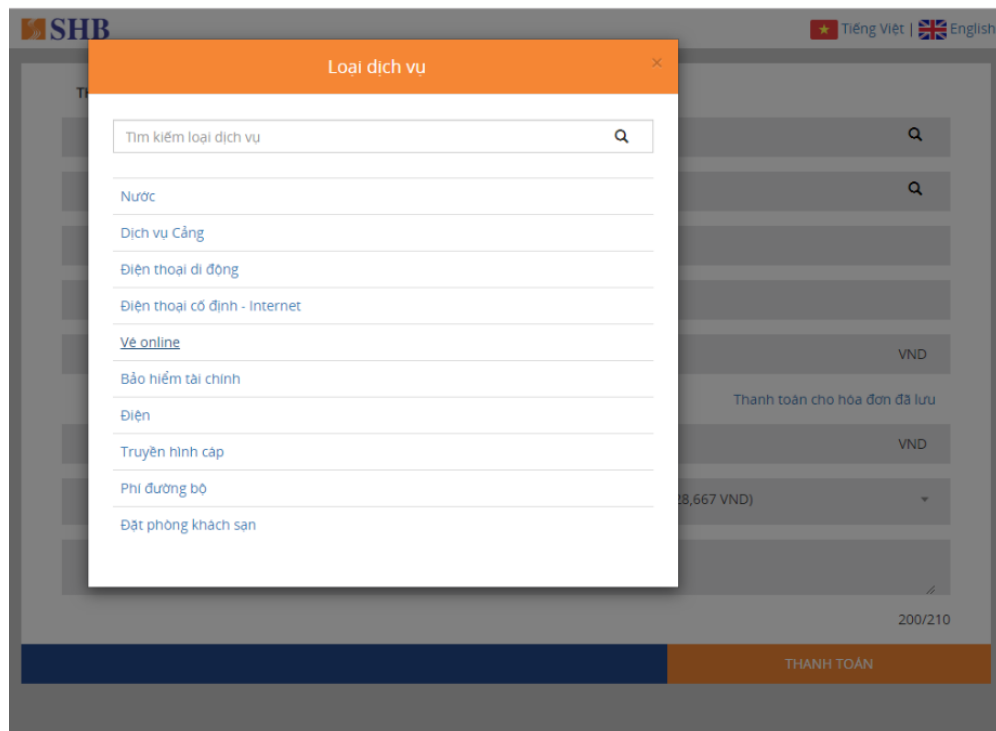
SHB

Tiếng Việt | English

Loai dich vu

×

Tìm kiếm loại dịch vụ

Nước

Dịch vụ Cảng

Điện thoại di động

Điện thoại cố định - Internet

Vé online

Bảo hiểm tài chính

Điện

Truyền hình cáp

Phí đường bộ

Đặt phòng khách sạn

VND

Thanh toán cho hóa đơn đã lưu

VND

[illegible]8,667 VND)

200/210

THANH TOÁN